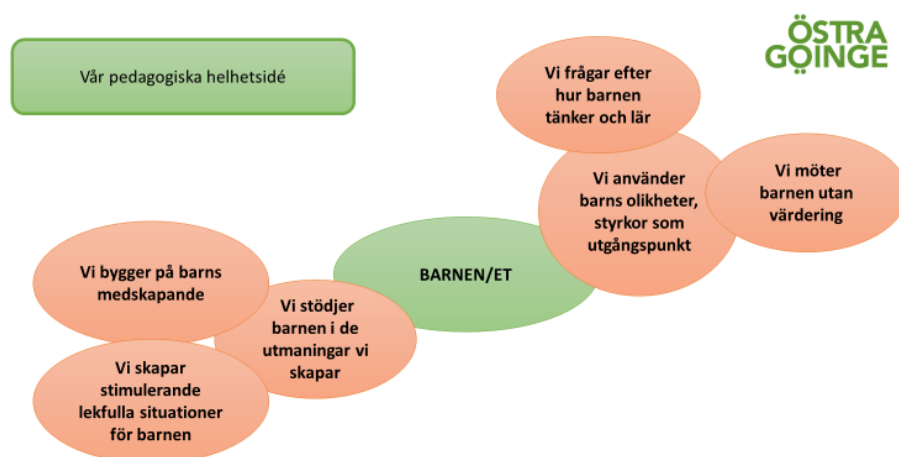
Vår pedagogiska helhetsidé

ÖSTRA GÖINGE

Vi frågar efter hur barnen tänker och lär

Vi använder barns olikheter, styrkor som utgångspunkt

Vi möter barnen utan värdering

BARNEN/ET

Vi bygger på barns medskapande

Vi stödjer barnen i de utmaningar vi skapar

Vi skapar stimulerande lekfulla situationer för barnen